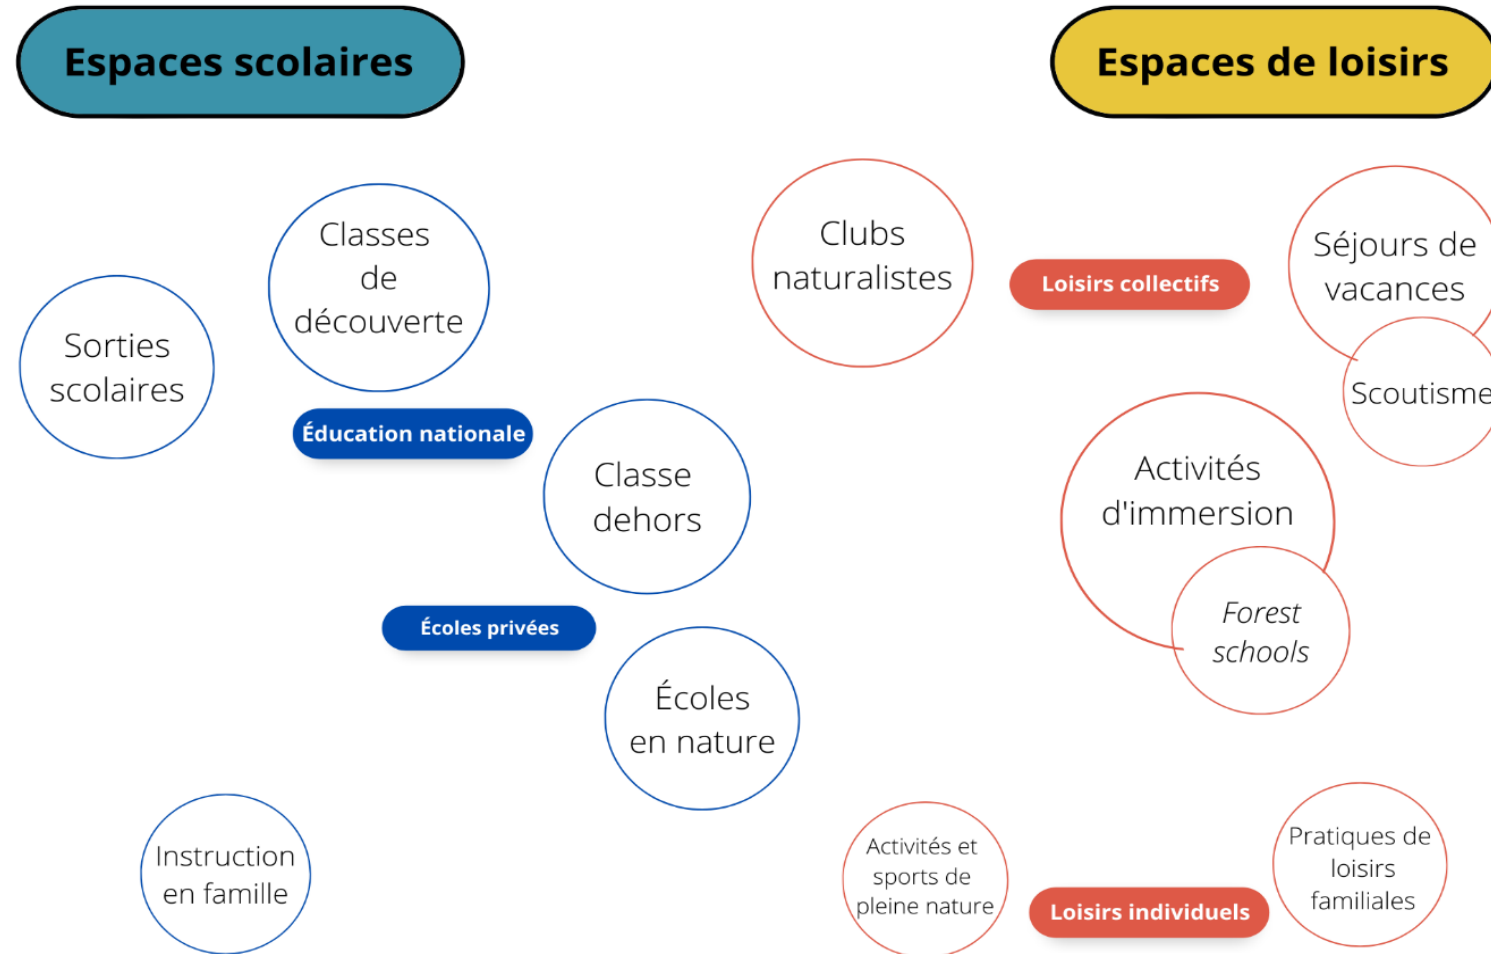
Espaces scolaires

Espaces de loisirs

Classes de découverte

Sorties scolaires

Éducation nationale

Classe dehors

Écoles privées

Écoles en nature

Instruction en famille

Clubs naturalistes

Loisirs collectifs

Séjours de vacances

Scoutisme

Activités d'immersion

*Forest schools*

Activités et sports de pleine nature

Loisirs individuels

Pratiques de loisirs familiales